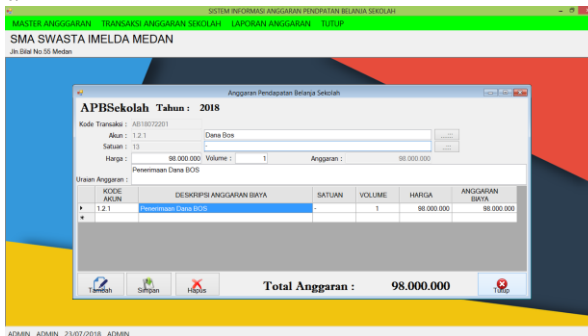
SISTEM INFORMASI ANGGARAN PENDAPATAN BELANJA SEKOLAH

MASTER ANGGGARAN TRANSAKSI ANGGARAN SEKOLAH LAPORAN ANGGARAN TUTUP

SMA SWASTA IMELDA MEDAN
Jln.Bilal No.55 Medan

Anggaran Pendapatan Belanja Sekolah

APBSekolah Tahun : 2018

Kode Transaksi : AB18072201
Akun : 1.2.1 Dana Bos
Satuan : 13 -
Harga : 98.000.000 Volume : 1 Anggaran : 98.000.000
Penerimaan Dana BOS
Uraian Anggaran :

| | KODE AKUN | DESKRIPSI ANGGARAN BIAYA | SATUAN | VOLUME | HARGA | ANGGARAN BIAYA |
|---|---|---|---|---|---|---|
| ▸ | 1.2.1 | Penerimaan Dana BOS | - | 1 | 98.000.000 | 98.000.000 |
| * | | | | | | |

Tambah Simpan Hapus Total Anggaran : 98.000.000 Tutup

ADMIN ADMIN 23/07/2018 ADMIN